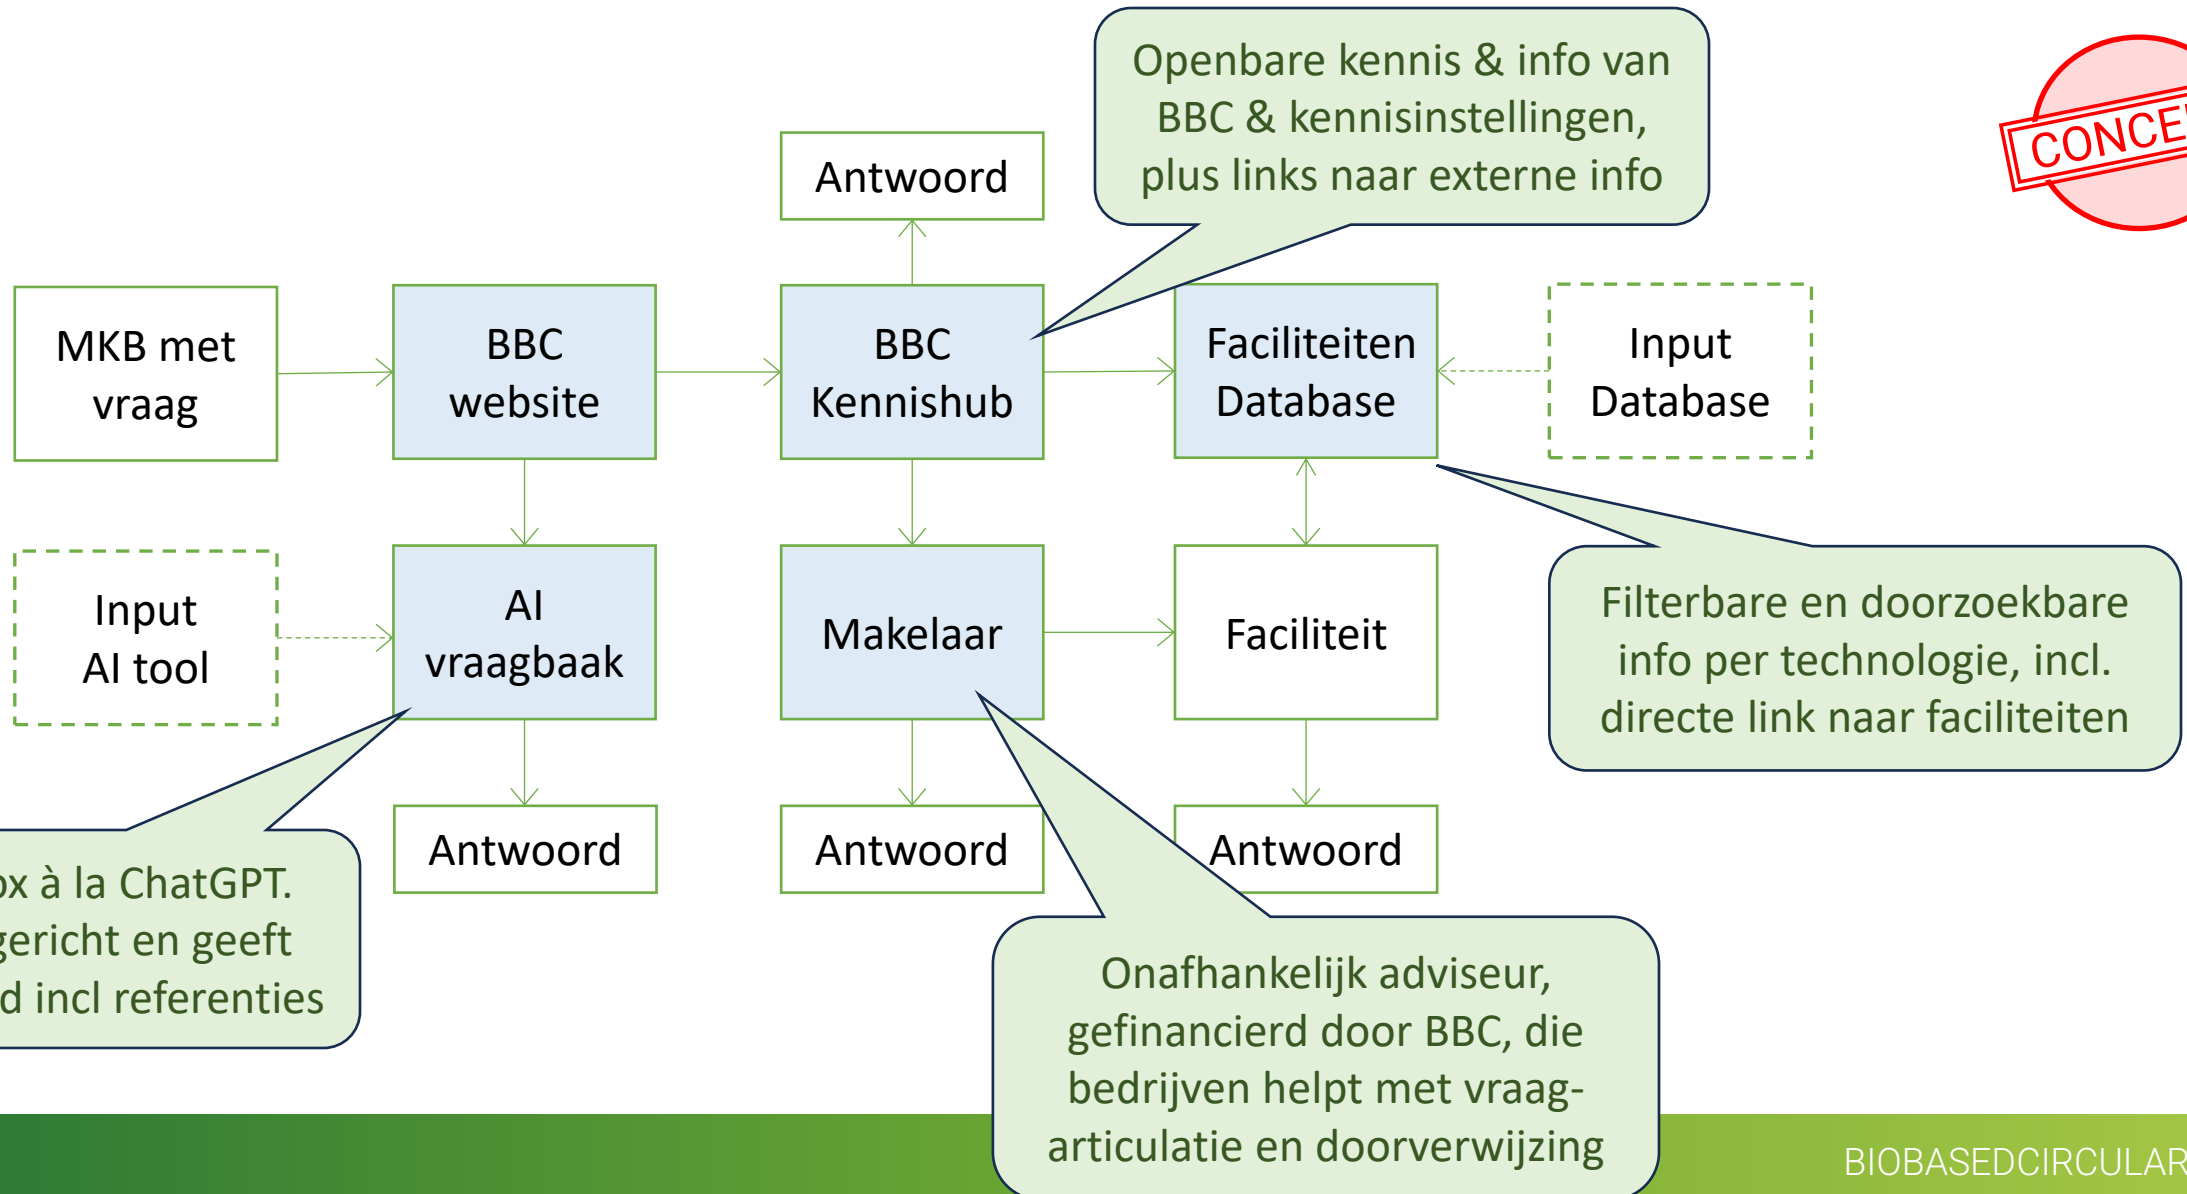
Openbare kennis & info van BBC & kennisinstellingen, plus links naar externe info

CONCE

Antwoord

MKB met vraag

BBC website

BBC Kennishub

Faciliteiten Database

Input Database

Input AI tool

AI vraagbaak

Makelaar

Faciliteit

Filterbare en doorzoekbare info per technologie, incl. directe link naar faciliteiten

Antwoord

Antwoord

Antwoord

ox à la ChatGPT. gericht en geeft d incl referenties

Onafhankelijk adviseur, gefinancierd door BBC, die bedrijven helpt met vraag-articulatie en doorverwijzing

BIOBASEDCIRCULAR